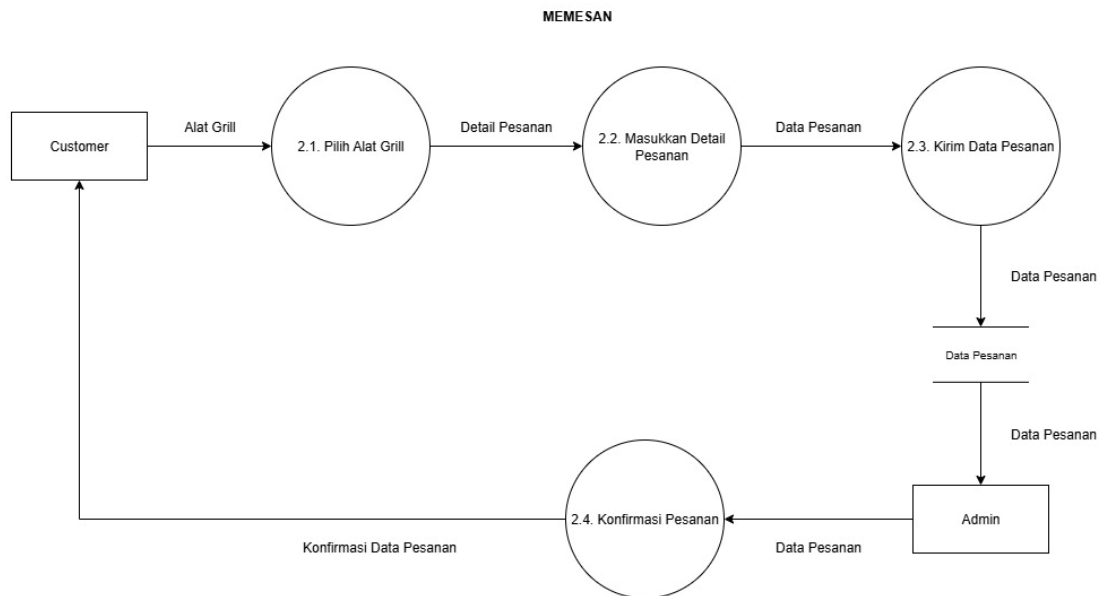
MEMESAN

Customer

Alat Grill

2.1. Pilih Alat Grill

Detail Pesanan

2.2. Masukkan Detail Pesanan

Data Pesanan

2.3. Kirim Data Pesanan

Data Pesanan

Data Pesanan

Data Pesanan

Admin

Data Pesanan

2.4. Konfirmasi Pesanan

Konfirmasi Data Pesanan